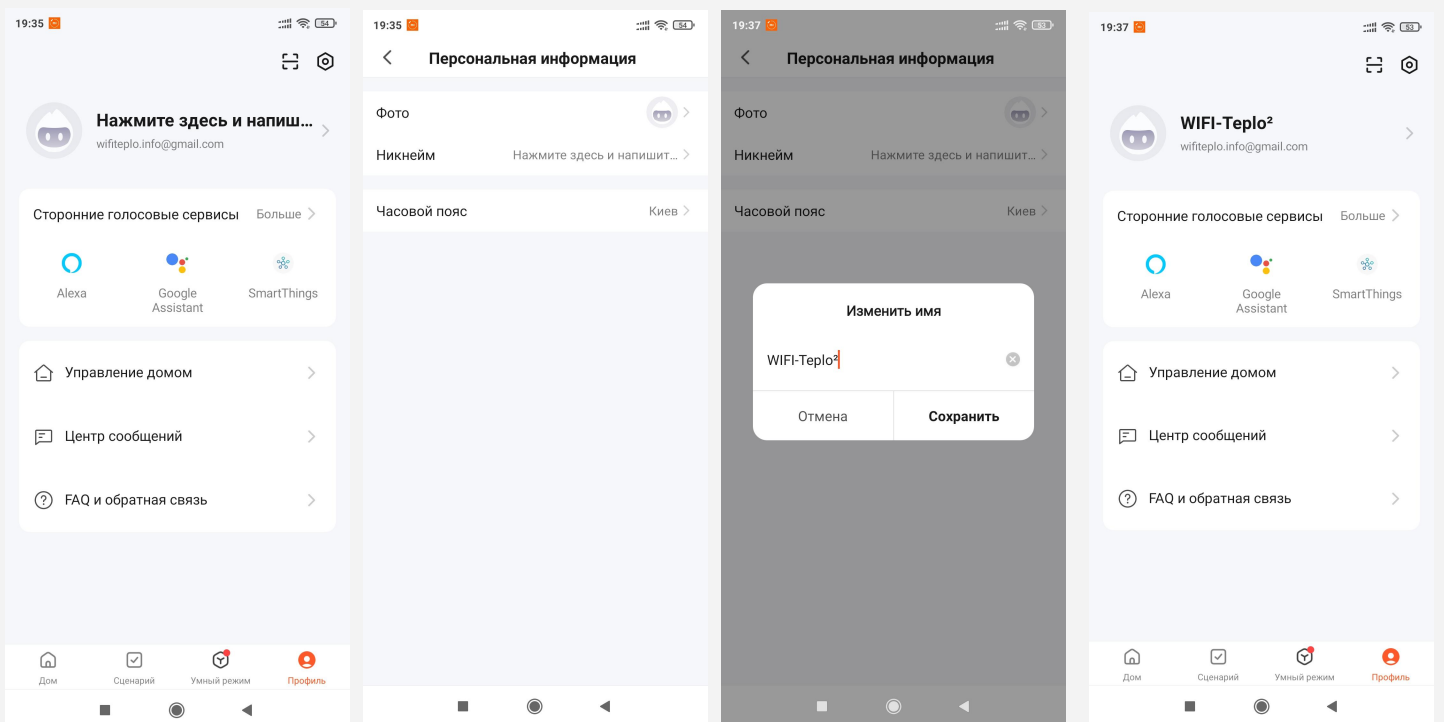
19:35 54

Нажмите здесь и напиш...
wifiteplo.info@gmail.com

Сторонние голосовые сервисы Больше

Alexa
Google Assistant
SmartThings

Управление домом

Центр сообщений

FAQ и обратная связь

Дом
Сценарий
Умный режим
Профиль

19:35 54

Персональная информация

Фото

Никнейм Нажмите здесь и напишит...

Часовой пояс Киев

19:37 53

Персональная информация

Фото

Никнейм Нажмите здесь и напишит...

Часовой пояс Киев

Изменить имя

WIFI-Teplo²

Отмена
Сохранить

19:37 53

WIFI-Teplo²
wifiteplo.info@gmail.com

Сторонние голосовые сервисы Больше

Alexa
Google Assistant
SmartThings

Управление домом

Центр сообщений

FAQ и обратная связь

Дом
Сценарий
Умный режим
Профиль